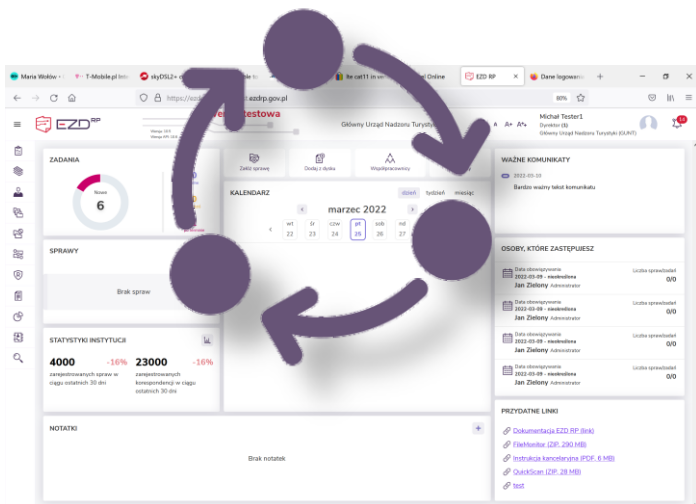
Maria Wolów
T-Mobile.pl
skyDSL2+
be cat11 in
Online
EZD RP
Dane logowan

https://ezd ezdrp.gov.pl
80%

EZD RP

testowa

Główny Urząd Nadzoru Turystyki

A A+ A+A

Michał Tester1
Dyrektor (S)
Główny Urząd Nadzoru Turystyki (GUNT)

12

ZADANIA

Nowe
6

Załóż sprawę
Dodaj z dysku
Współpracownicy

KALENDARZ
dzień tydzień miesiąc

marzec 2022

| wt | śr | czw | pt | sob | nd |
|---|---|---|---|---|---|
| 22 | 23 | 24 | 25 | 26 | 27 |

WAŻNE KOMUNIKATY

2022-03-03
Bardzo ważny tekst komunikatu

SPRAWY

Brak spraw

OSOBY, KTÓRE ZASTĘPUJESZ

Data obowiązywania
2022-03-09 - nieokreślona
Jan Zielony
Administrator
Liczba sprawdzeń
0/0

Data obowiązywania
2022-03-09 - nieokreślona
Jan Zielony
Administrator
Liczba sprawdzeń
0/0

Data obowiązywania
2022-03-09 - nieokreślona
Jan Zielony
Administrator
Liczba sprawdzeń
0/0

Data obowiązywania
2022-03-09 - nieokreślona
Jan Zielony
Administrator
Liczba sprawdzeń
0/0

STATYSTYKI INSTYTUCJI

4000
-16%
zarejestrowanych spraw w ciągu ostatnich 30 dni

23000
-16%
zarejestrowanych korespondencji w ciągu ostatnich 30 dni

NOTATKI

Brak notatek

PRZYDATNE LINKI

Dokumentacja EZD RP (link)
FileMonitor (ZIP, 290 MB)
Instrukcja kancelaryjna (PDF, 6 MB)
QuickScan (ZIP, 28 MB)
test